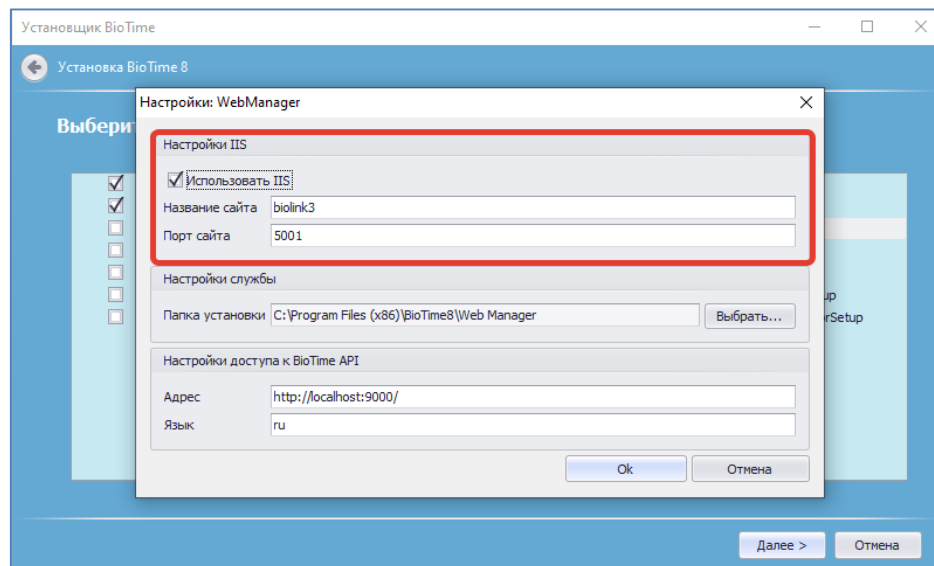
Установщик BioTime

Установка BioTime 8

Выберит

Настройки: WebManager

Настройки IIS

Использовать IIS

Название сайта biolink3

Порт сайта 5001

Настройки службы

Папка установки C:\Program Files (x86)\BioTime8\Web Manager Выбрать...

Настройки доступа к BioTime API

Адрес http://localhost:9000/

Язык ru

Ok Отмена

up

rSetup

Далее > Отмена